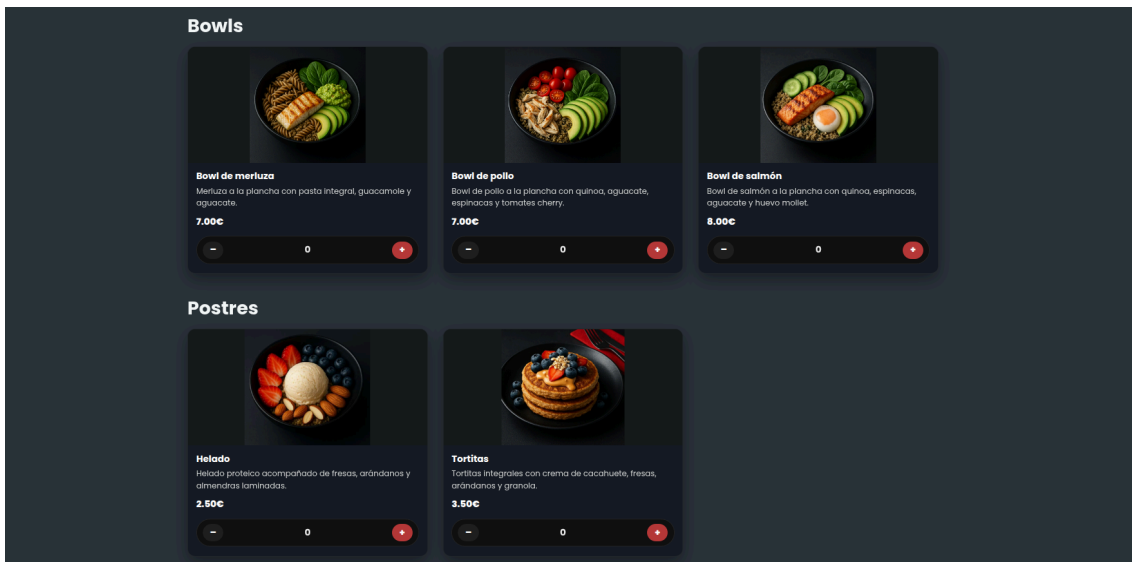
Bowls

Bowl de merluza
Merluza a la plancha con pasta integral, guacamole y aguacate.
7.00€
− 0 +

Bowl de pollo
Bowl de pollo a la plancha con quinoa, aguacate, espinacas y tomates cherry.
7.00€
− 0 +

Bowl de salmón
Bowl de salmón a la plancha con quinoa, espinacas, aguacate y huevo mollet.
8.00€
− 0 +

Postres

Helado
Helado proteico acompañado de fresas, arándanos y almendras laminadas.
2.50€
− 0 +

Tortitas
Tortitas integrales con crema de cacahuete, fresas, arándanos y granola.
3.50€
− 0 +